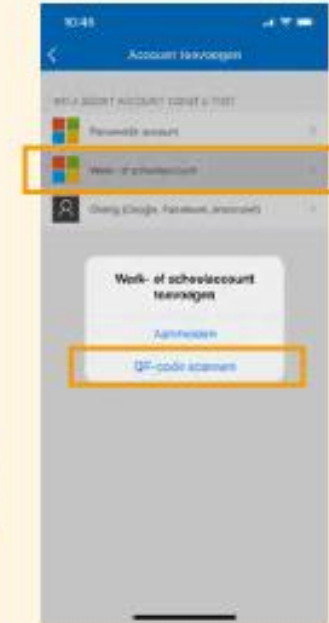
10:45

Account toevoegen

WELK SOORT ACCOUNT VOEGT U TOE?

Persoonlijk account

Werk- of schoolaccount

Overig (Google, Facebook, enzovoort)

Werk- of schoolaccount toevoegen

Aanmelden

QR-code scannen